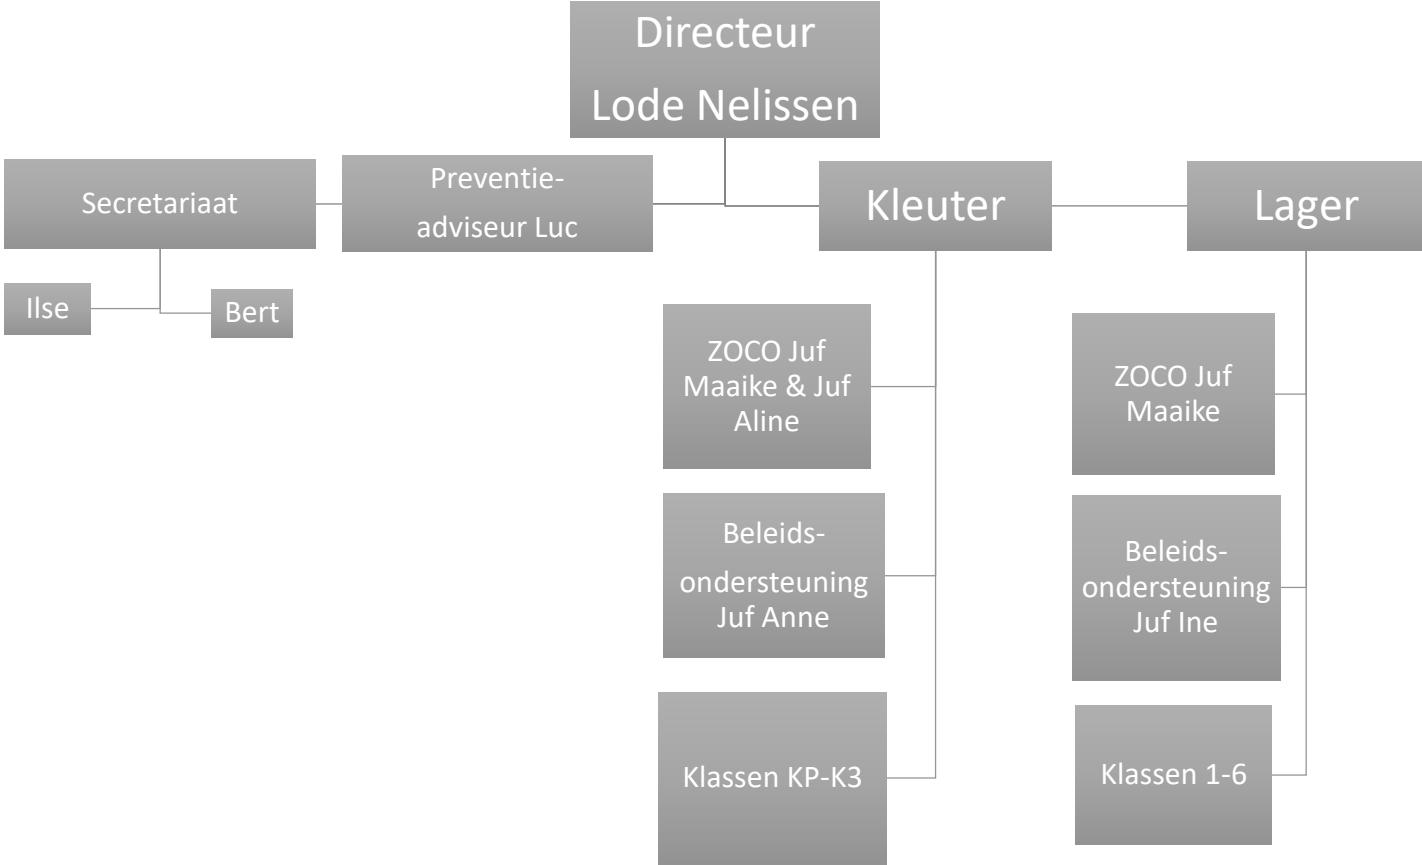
Directeur
Lode Nelissen

Secretariaat

Preventie-adviseur Luc

Kleuter

Lager

Ilse

Bert

ZOCO Juf Maaike & Juf Aline

Beleids-ondersteuning Juf Anne

Klassen KP-K3

ZOCO Juf Maaike

Beleids-ondersteuning Juf Ine

Klassen 1-6